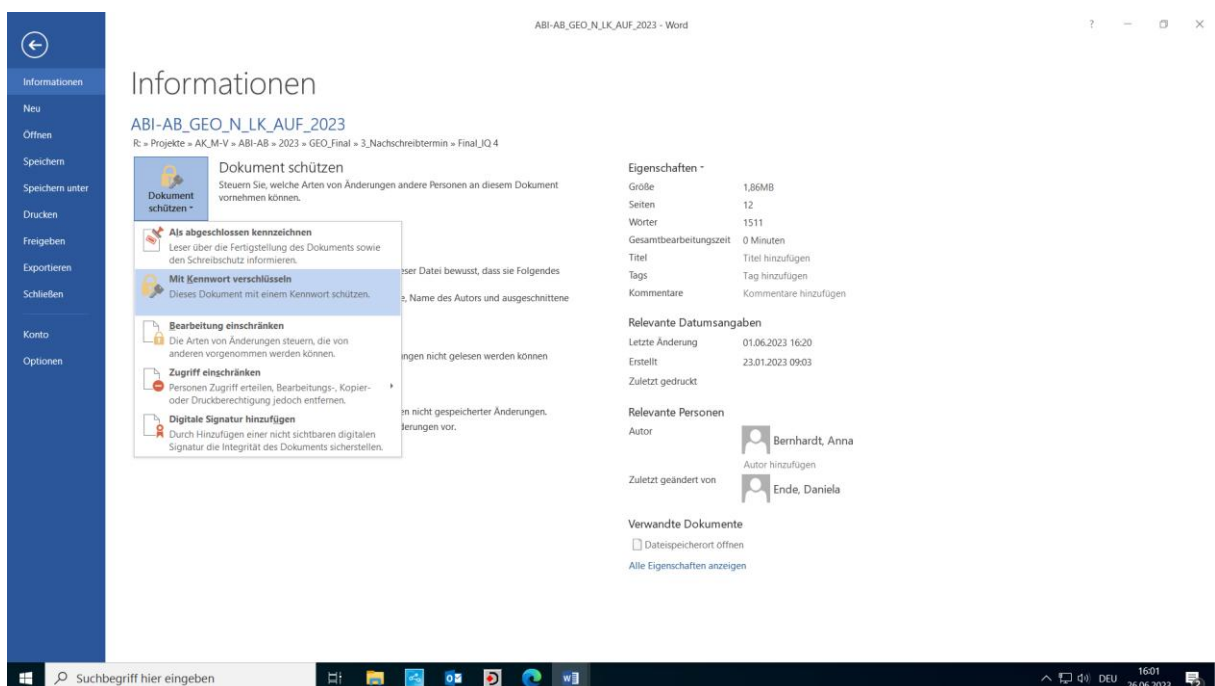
ABI-AB_GEO_N_LK_AUF_2023 - Word

?

Informationen
Neu
Öffnen
Speichern
Speichern unter
Drucken
Freigeben
Exportieren
Schließen
Konto
Optionen

Informationen

ABI-AB_GEO_N_LK_AUF_2023
R: » Projekte » AK_M-V » ABI-AB » 2023 » GEO_Final » 3_Nachschreibtermin » Final_IQ 4

Dokument schützen
Dokument schützen
Steuern Sie, welche Arten von Änderungen andere Personen an diesem Dokument vornehmen können.

Als abgeschlossen kennzeichnen
Leser über die Fertigstellung des Dokuments sowie den Schreibschutz informieren.

Mit Kennwort verschlüsseln
Dieses Dokument mit einem Kennwort schützen.

Bearbeitung einschränken
Die Arten von Änderungen steuern, die von anderen vorgenommen werden können.

Zugriff einschränken
Personen Zugriff erteilen, Bearbeitungs-, Kopier- oder Druckberechtigung jedoch entfernen.

Digitale Signatur hinzufügen
Durch Hinzufügen einer nicht sichtbaren digitalen Signatur die Integrität des Dokuments sicherstellen.

ser Datei bewusst, dass sie Folgendes
e, Name des Autors und ausgeschnittene
ungen nicht gelesen werden können
en nicht gespeicherter Änderungen.
derungen vor.

Eigenschaften
| Größe | 1,86MB |
|---|---|
| Seiten | 12 |
| Wörter | 1511 |
| Gesamtbearbeitungszeit | 0 Minuten |
| Titel | Titel hinzufügen |
| Tags | Tag hinzufügen |
| Kommentare | Kommentare hinzufügen |

Relevante Datumsangaben
| Letzte Änderung | 01.06.2023 16:20 |
|---|---|
| Erstellt | 23.01.2023 09:03 |
| Zuletzt gedruckt | |

Relevante Personen
Autor
Bernhardt, Anna
Autor hinzufügen
Zuletzt geändert von
Ende, Daniela

Verwandte Dokumente
Dateispeicherort öffnen
Alle Eigenschaften anzeigen

Suchbegriff hier eingeben
DEU
16:01
26.06.2023